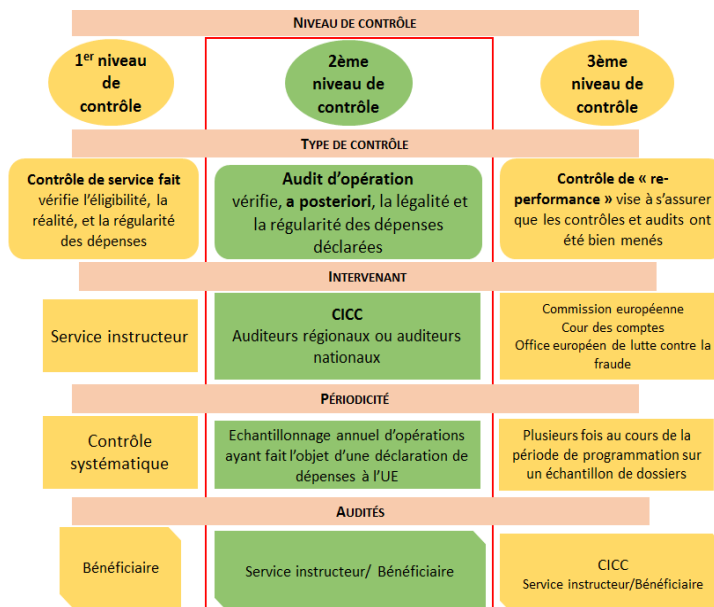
NIVEAU DE CONTRÔLE

1$^{er}$ niveau de contrôle

2ème niveau de contrôle

3ème niveau de contrôle

TYPE DE CONTRÔLE

**Contrôle de service fait** vérifie l'éligibilité, la réalité, et la régularité des dépenses

**Audit d'opération** vérifie, **a posteriori**, la légalité et la régularité des dépenses déclarées

**Contrôle de « re-performance »** vise à s'assurer que les contrôles et audits ont été bien menés

INTERVENANT

Service instructeur

**CICC**
Auditeurs régionaux ou auditeurs nationaux

Commission européenne
Cour des comptes
Office européen de lutte contre la fraude

PÉRIODICITÉ

Contrôle systématique

Echantillonnage annuel d'opérations ayant fait l'objet d'une déclaration de dépenses à l'UE

Plusieurs fois au cours de la période de programmation sur un échantillon de dossiers

AUDITÉS

Bénéficiaire

Service instructeur/ Bénéficiaire

CICC
Service instructeur/Bénéficiaire